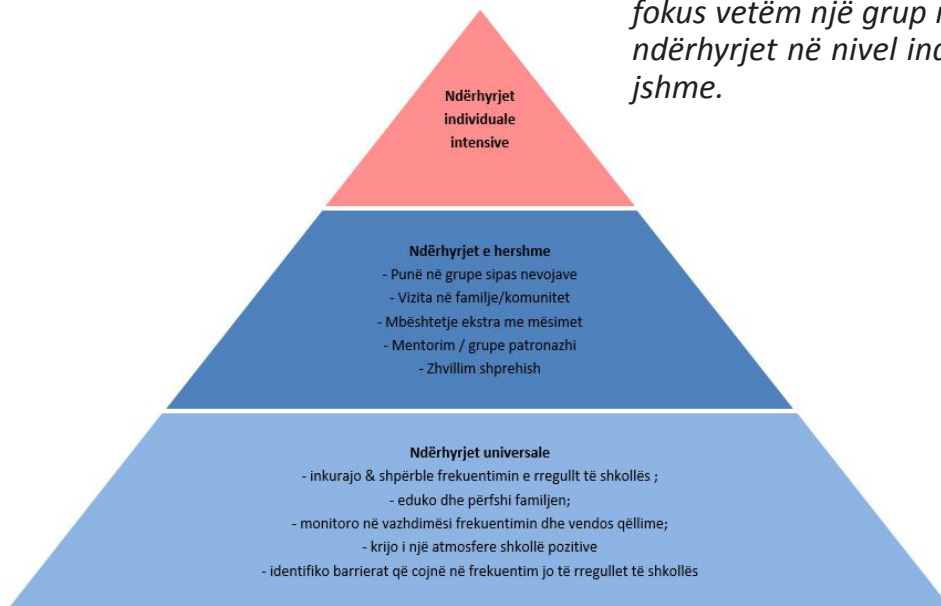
fokus vetëm një grup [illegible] ndërhyrjet në nivel ind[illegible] jshme.

Ndërhyrjet individuale intensive

Ndërhyrjet e hershme
- Punë në grupe sipas nevojave
- Vizita në familje/komunitet
- Mbështetje ekstra me mësimet
- Mentorim / grupe patronazhi
- Zhvillim shprehish

Ndërhyrjet universale
- inkurajo & shpërble frekuentimin e rregullt të shkollës ;
- eduko dhe përfshi familjen;
- monitoro në vazhdimësi frekuentimin dhe vendos qëllime;
- krijo i një atmosfere shkollë pozitive
- identifiko barrierat që çojnë në frekuentim jo të rregullet të shkollës